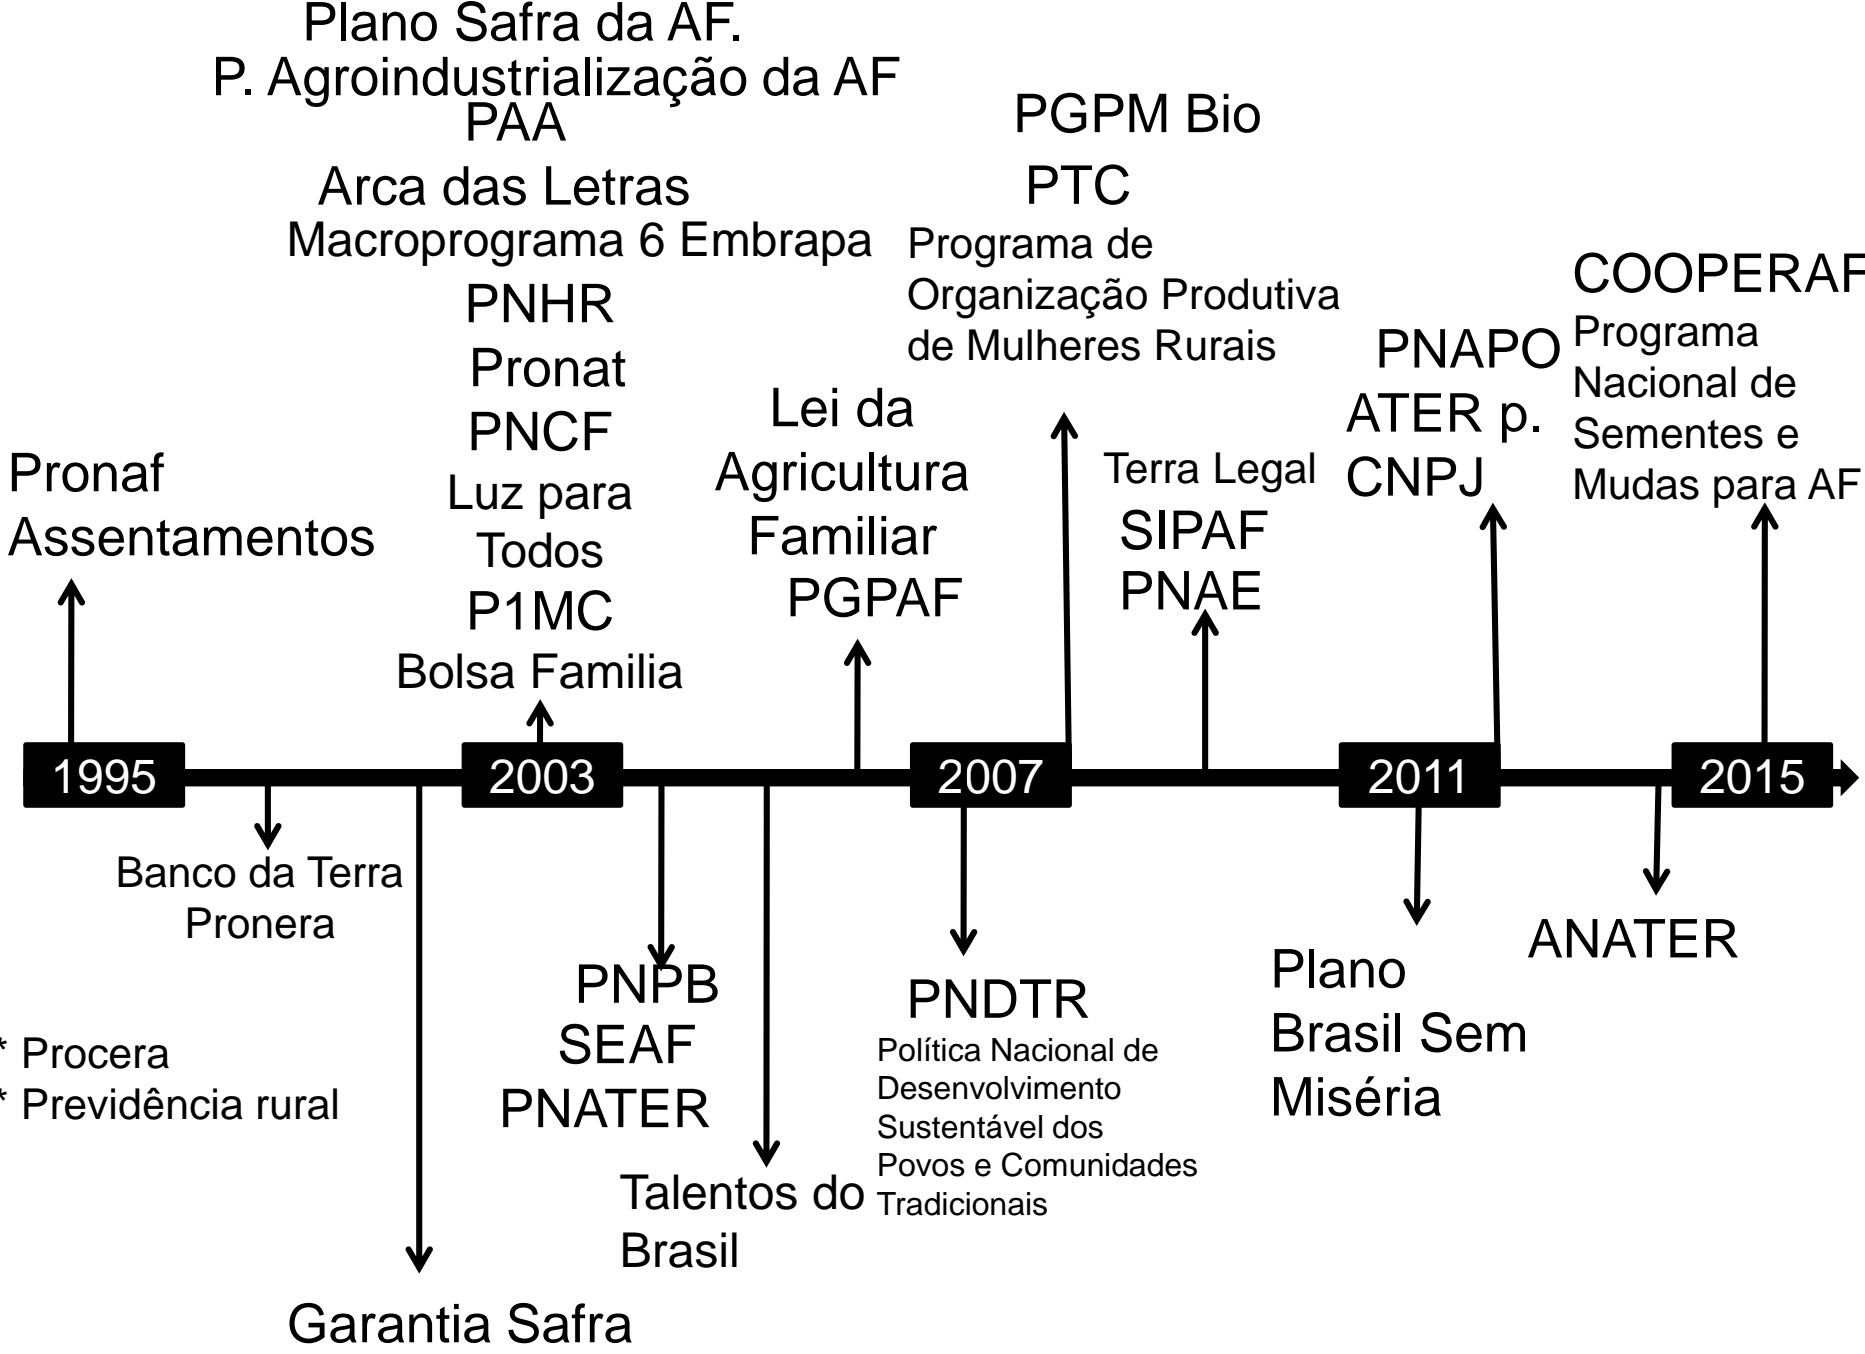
Plano Safra da AF.
P. Agroindustrialização da AF
PAA
Arca das Letras
Macroprograma 6 Embrapa
PNHR
Pronat
PNCF
Luz para Todos
P1MC
Bolsa Familia

PGPM Bio
PTC
Programa de Organização Produtiva de Mulheres Rurais

COOPERAF
Programa Nacional de Sementes e Mudas para AF

PNAPO
ATER p. CNPJ

Lei da Agricultura Familiar
PGPAF

Terra Legal
SIPAF
PNAE

Pronaf
Assentamentos

1995
2003
2007
2011
2015

Banco da Terra
Pronera

* Procera
* Previdência rural

Garantia Safra

PNPB
SEAF
PNATER

Talentos do Brasil

PNDTR
Política Nacional de Desenvolvimento Sustentável dos Povos e Comunidades Tradicionais

Plano Brasil Sem Miséria

ANATER